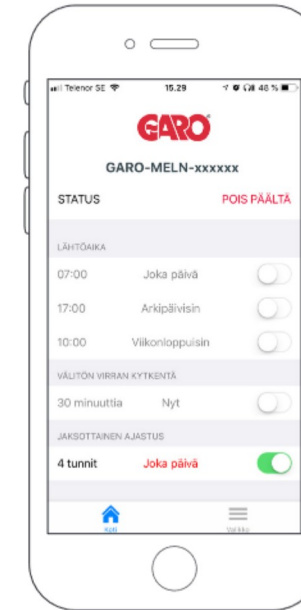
Telenor SE 15.29 48 %

GARO

GARO-MELN-xxxxxx

STATUS POIS PÄÄLTÄ

LÄHTÖAIKA

07:00 Joka päivä

17:00 Arkipäivisin

10:00 Viikonloppuisin

VÄLITÖN VIRRAN KYTKENTÄ

30 minuuttia Nyt

JAKSOTTAINEN AJASTUS

4 tunnit Joka päivä

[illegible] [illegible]